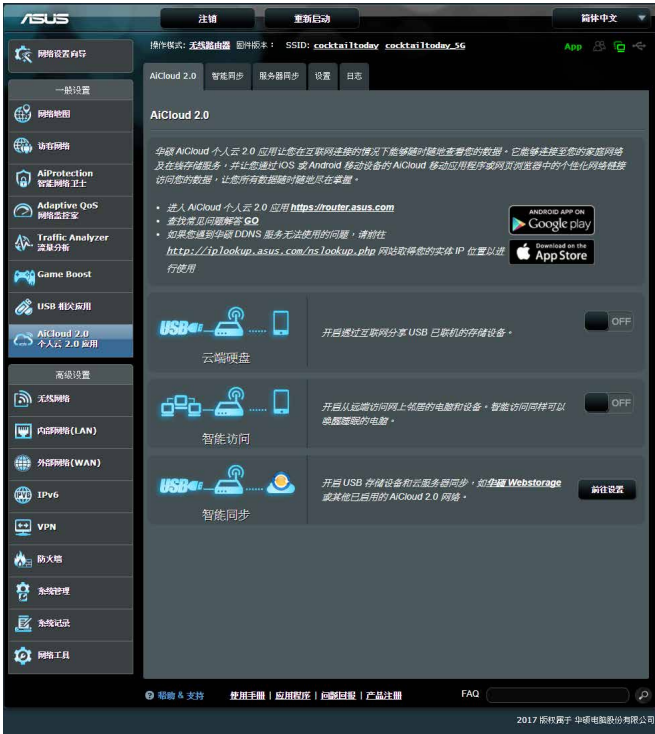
ASUS

注销

重新启动

简体中文

网络设置向导

操作模式: 无线路由器 固件版本: SSID: cocktailtoday cocktailtoday_5G

App

一般设置

网络地图

访客网络

AiProtection 智能网络卫士

Adaptive QoS 网络监控家

Traffic Analyzer 流量分析

Game Boost

USB 相关应用

AiCloud 2.0 个人云 2.0 应用

高级设置

无线网络

内部网络(LAN)

外部网络(WAN)

IPv6

VPN

防火墙

系统管理

系统记录

网络工具

AiCloud 2.0 | 智能同步 | 服务器同步 | 设置 | 日志

AiCloud 2.0

华硕 AiCloud 个人云 2.0 应用让您在互联网连接的情况下能够随时随地查看您的数据。它能够连接至您的家庭网络及在线存储服务，并让您通过 iOS 或 Android 移动设备的 AiCloud 移动应用程序或网页浏览器中的个性化网络链接访问您的数据，让您所有数据随时随地尽在掌握。

• 进入 AiCloud 个人云 2.0 应用 https://router.asus.com
• 查找常见问题解答 GO
• 如果您遇到华硕 DDNS 服务无法使用的问题，请前往 http://iplookup.asus.com/nslookup.php 网站取得您的实体 IP 位置以进行使用

ANDROID APP ON Google play

Download on the App Store

USB

云端硬盘

开启透过互联网分享 USB 已联机的存储设备。

OFF

智能访问

开启从远端访问网上邻居的电脑和设备。智能访问同样可以唤醒睡眠的电脑。

OFF

USB

智能同步

开启 USB 存储设备和云服务器同步，如华硕 Webstorage 或其他已启用的 AiCloud 2.0 网络。

前往设置

帮助 & 支持 使用手册 | 应用程序 | 问题回报 | 产品注册 FAQ

2017 版权属于 华硕电脑股份有限公司